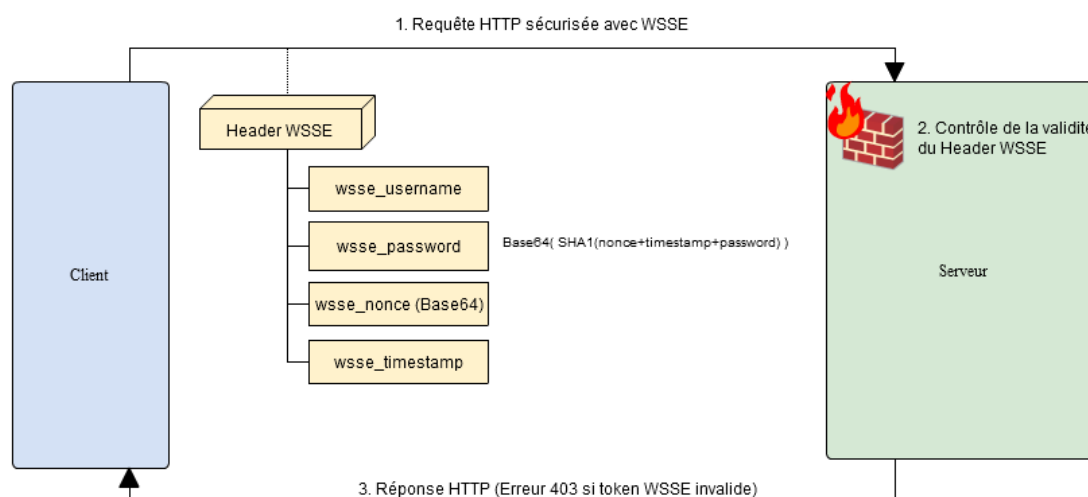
1. Requête HTTP sécurisée avec WSSE

Client

Header WSSE

wsse_username

wsse_password

Base64( SHA1(nonce+timestamp+password) )

wsse_nonce (Base64)

wsse_timestamp

2. Contrôle de la validit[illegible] du Header WSSE

Serveur

3. Réponse HTTP (Erreur 403 si token WSSE invalide)